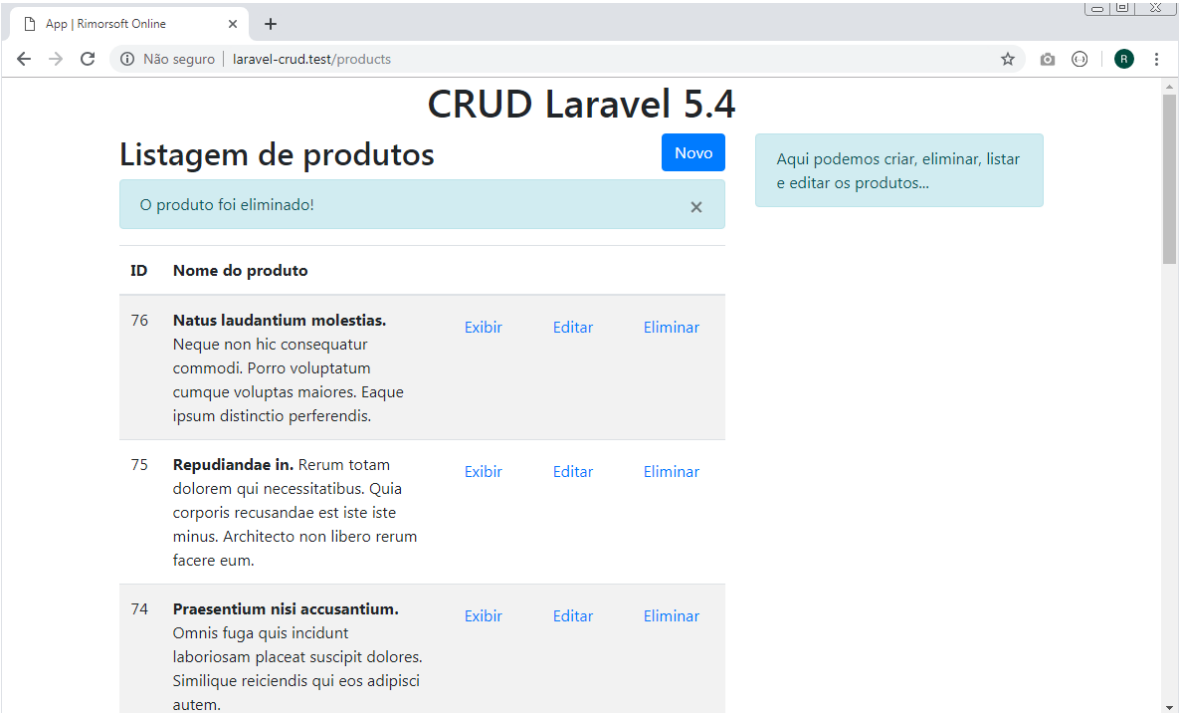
App | Rimorsoft Online ×

Não seguro | laravel-crud.test/products

R

CRUD Laravel 5.4

Listagem de produtos

Novo

O produto foi eliminado! ×

Aqui podemos criar, eliminar, listar e editar os produtos...

| ID | Nome do produto | | | |
|---|---|---|---|---|
| 76 | **Natus laudantium molestias.** Neque non hic consequatur commodi. Porro voluptatum cumque voluptas maiores. Eaque ipsum distinctio perferendis. | Exibir | Editar | Eliminar |
| 75 | **Repudiandae in.** Rerum totam dolorem qui necessitatibus. Quia corporis recusandae est iste iste minus. Architecto non libero rerum facere eum. | Exibir | Editar | Eliminar |
| 74 | **Praesentium nisi accusantium.** Omnis fuga quis incidunt laboriosam placeat suscipit dolores. Similique reiciendis qui eos adipisci autem. | Exibir | Editar | Eliminar |